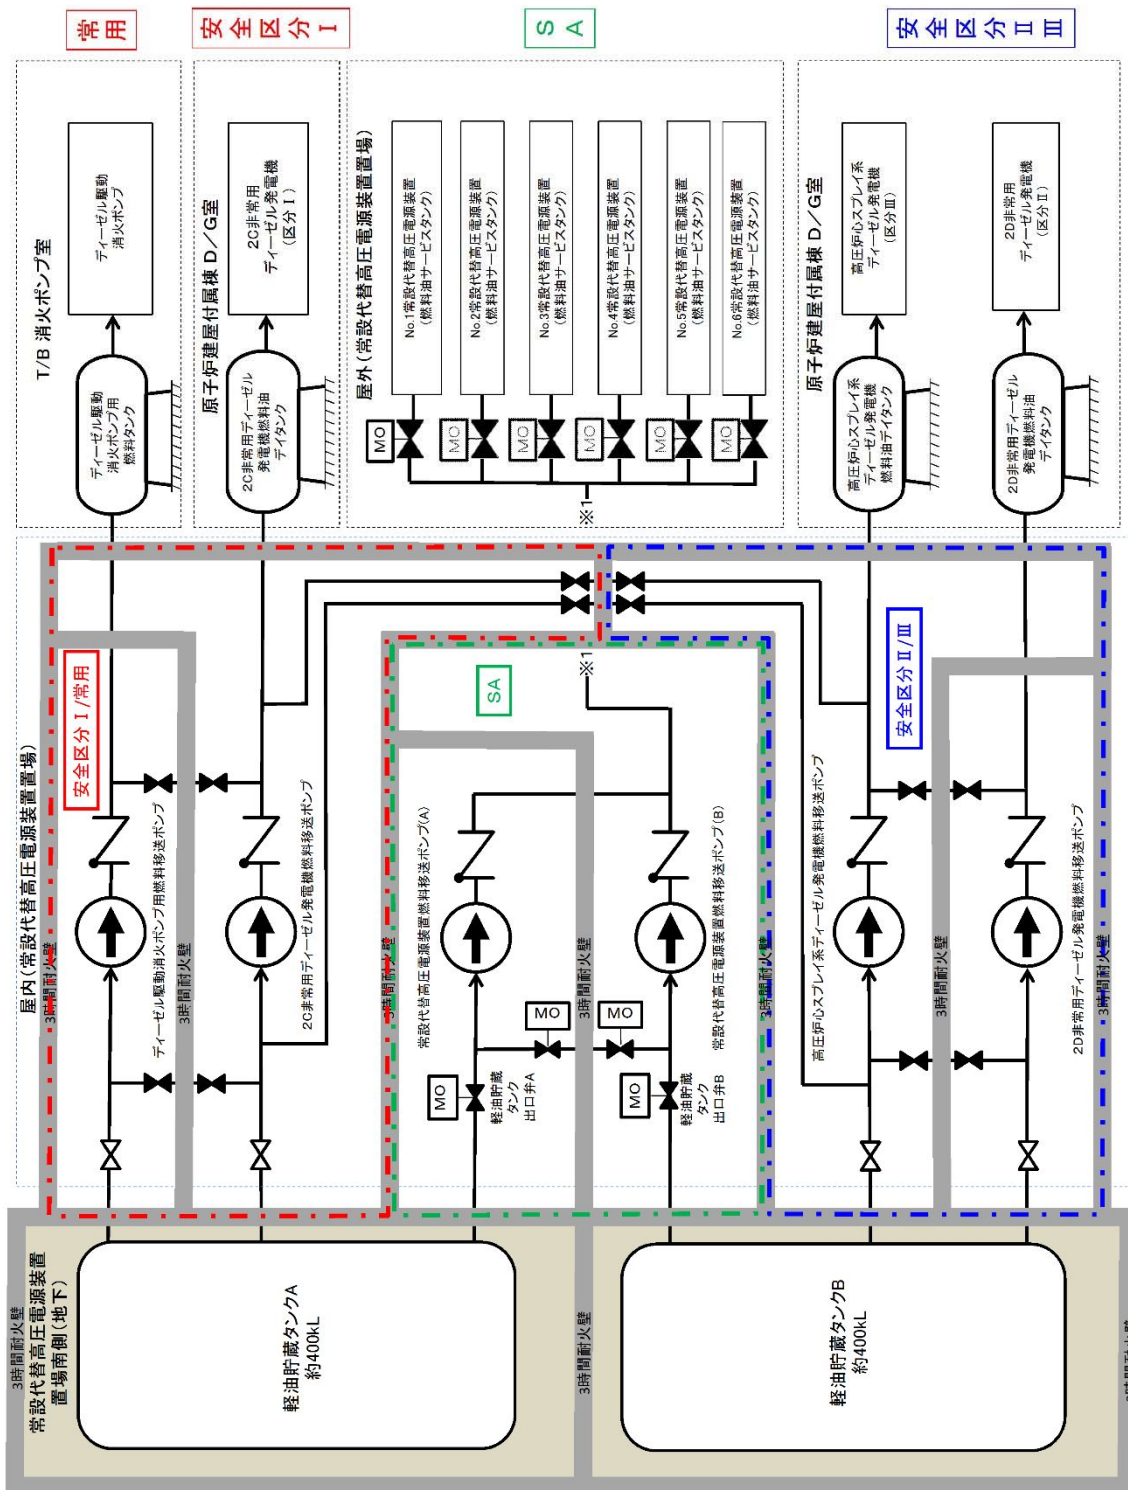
常用

安全区分Ⅰ

SA

安全区分Ⅱ Ⅲ

T/B 消火ポンプ室

ディーゼル駆動消火ポンプ

ディーゼル駆動消火ポンプ用燃料タンク

原子炉建屋付属棟 D/G室

2C非常用ディーゼル発電機（区分Ⅰ）

2C非常用ディーゼル発電機燃料油デイタンク

屋外（常設代替高圧電源装置置場）

No.1常設代替高圧電源装置（燃料油サービスタンク）

No.2常設代替高圧電源装置（燃料油サービスタンク）

No.3常設代替高圧電源装置（燃料油サービスタンク）

No.4常設代替高圧電源装置（燃料油サービスタンク）

No.5常設代替高圧電源装置（燃料油サービスタンク）

No.6常設代替高圧電源装置（燃料油サービスタンク）

MO MO MO MO MO MO

※1

原子炉建屋付属棟 D/G室

高圧炉心スプレイ系ディーゼル発電機（区分Ⅲ）

高圧炉心スプレイ系ディーゼル発電機燃料油デイタンク

2D非常用ディーゼル発電機（区分Ⅱ）

2D非常用ディーゼル発電機燃料油デイタンク

屋内（常設代替高圧電源装置置場）

安全区分Ⅰ/常用

SA

※1

安全区分Ⅱ/Ⅲ

3時間耐火壁

ディーゼル駆動消火ポンプ用燃料移送ポンプ

3時間耐火壁

2C非常用ディーゼル発電機燃料移送ポンプ

3時間耐火壁

常設代替高圧電源装置燃料移送ポンプ(A)

MO

MO

軽油貯蔵タンク出口弁A

3時間耐火壁

MO

MO

常設代替高圧電源装置燃料移送ポンプ(B)

軽油貯蔵タンク出口弁B

3時間耐火壁

高圧炉心スプレイ系ディーゼル発電機燃料移送ポンプ

3時間耐火壁

2D非常用ディーゼル発電機燃料移送ポンプ

3時間耐火壁

3時間耐火壁

常設代替高圧電源装置置場南側（地下）

軽油貯蔵タンクA 約400kL

3時間耐火壁

軽油貯蔵タンクB 約400kL

3時間耐火壁